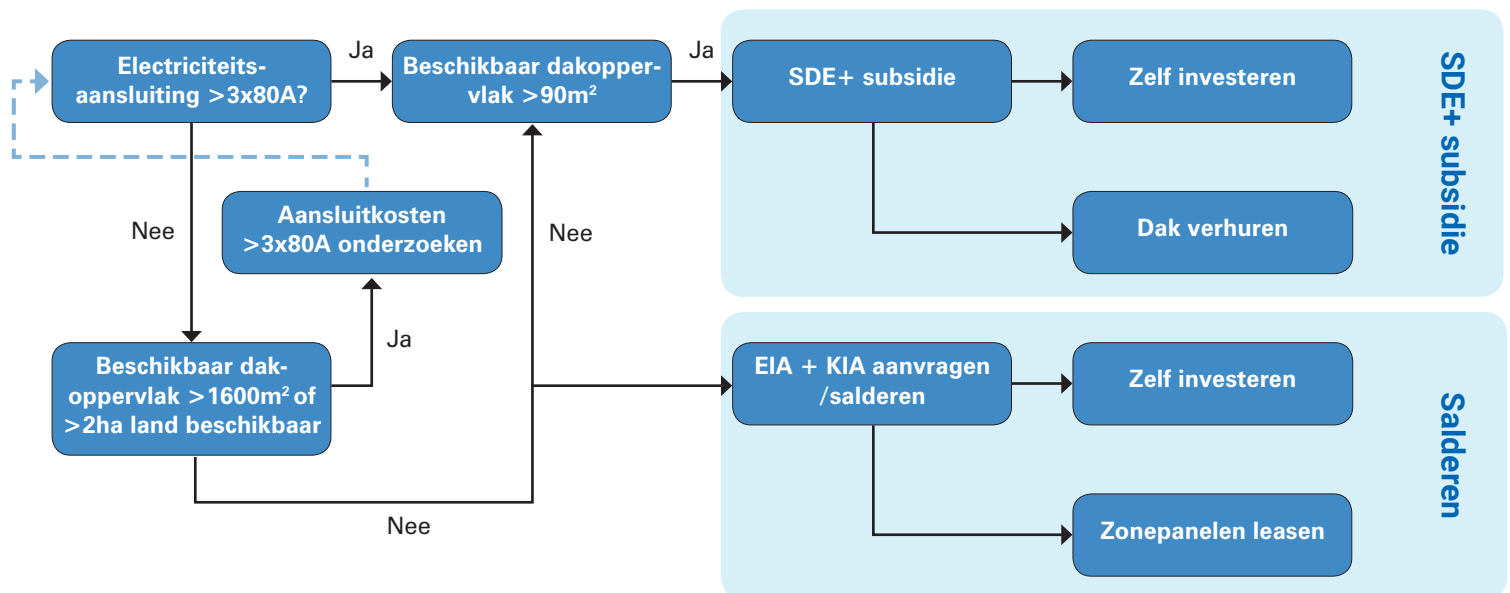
Electriciteits-aansluiting >3x80A?

Ja

Beschikbaar dakoppervlak >90m²

Ja

SDE+ subsidie

Zelf investeren

Dak verhuren

SDE+ subsidie

Nee

Aansluitkosten >3x80A onderzoeken

Nee

Ja

Beschikbaar dakoppervlak >1600m² of >2ha land beschikbaar

EIA + KIA aanvragen /salderen

Zelf investeren

Zonepanelen leasen

Salderen

Nee